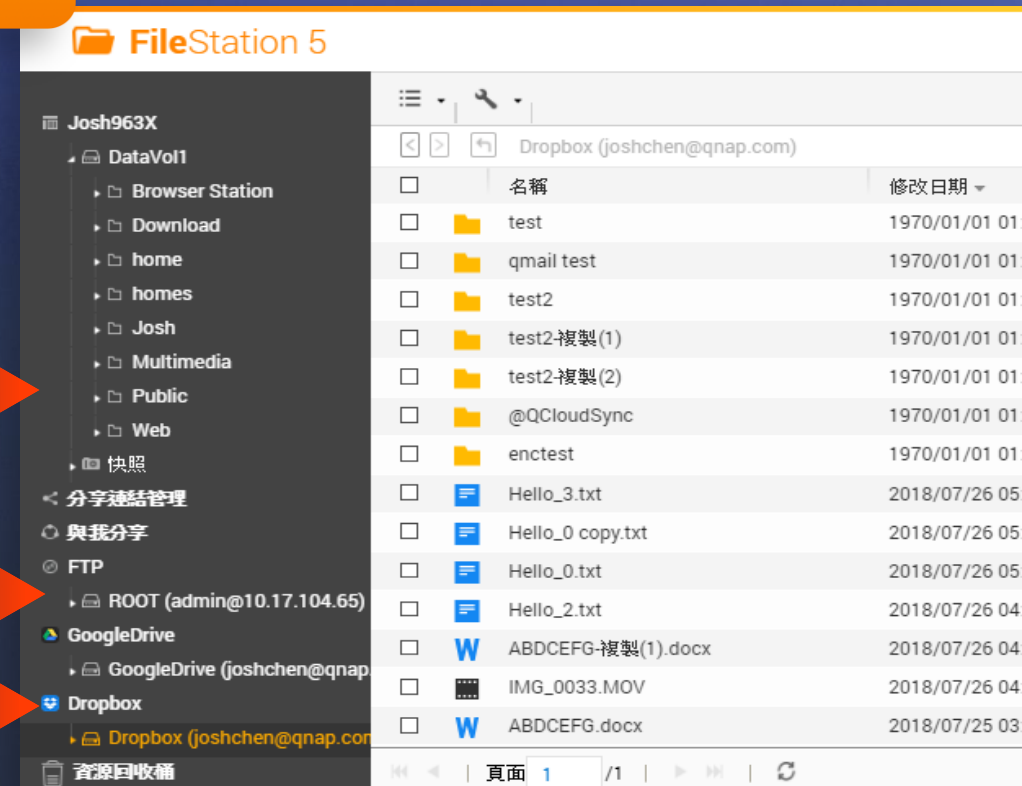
FileStation 5

Josh963X
DataVol1
Browser Station
Download
home
homes
Josh
Multimedia
Public
Web
快照
分享連結管理
與我分享
FTP
ROOT (admin@10.17.104.65)
GoogleDrive
GoogleDrive (joshchen@qnap
Dropbox
Dropbox (joshchen@qnap.con
資源回收桶

Dropbox (joshchen@qnap.com)

| | 名稱 | 修改日期 |
|---|---|---|
| | test | 1970/01/01 01 |
| | qmail test | 1970/01/01 01 |
| | test2 | 1970/01/01 01 |
| | test2-複製(1) | 1970/01/01 01 |
| | test2-複製(2) | 1970/01/01 01 |
| | @QCloudSync | 1970/01/01 01 |
| | enctest | 1970/01/01 01 |
| | Hello_3.txt | 2018/07/26 05 |
| | Hello_0 copy.txt | 2018/07/26 05 |
| | Hello_0.txt | 2018/07/26 05 |
| | Hello_2.txt | 2018/07/26 04 |
| | ABDCEFG-複製(1).docx | 2018/07/26 04 |
| | IMG_0033.MOV | 2018/07/26 04 |
| | ABDCEFG.docx | 2018/07/25 03 |

頁面 1 /1